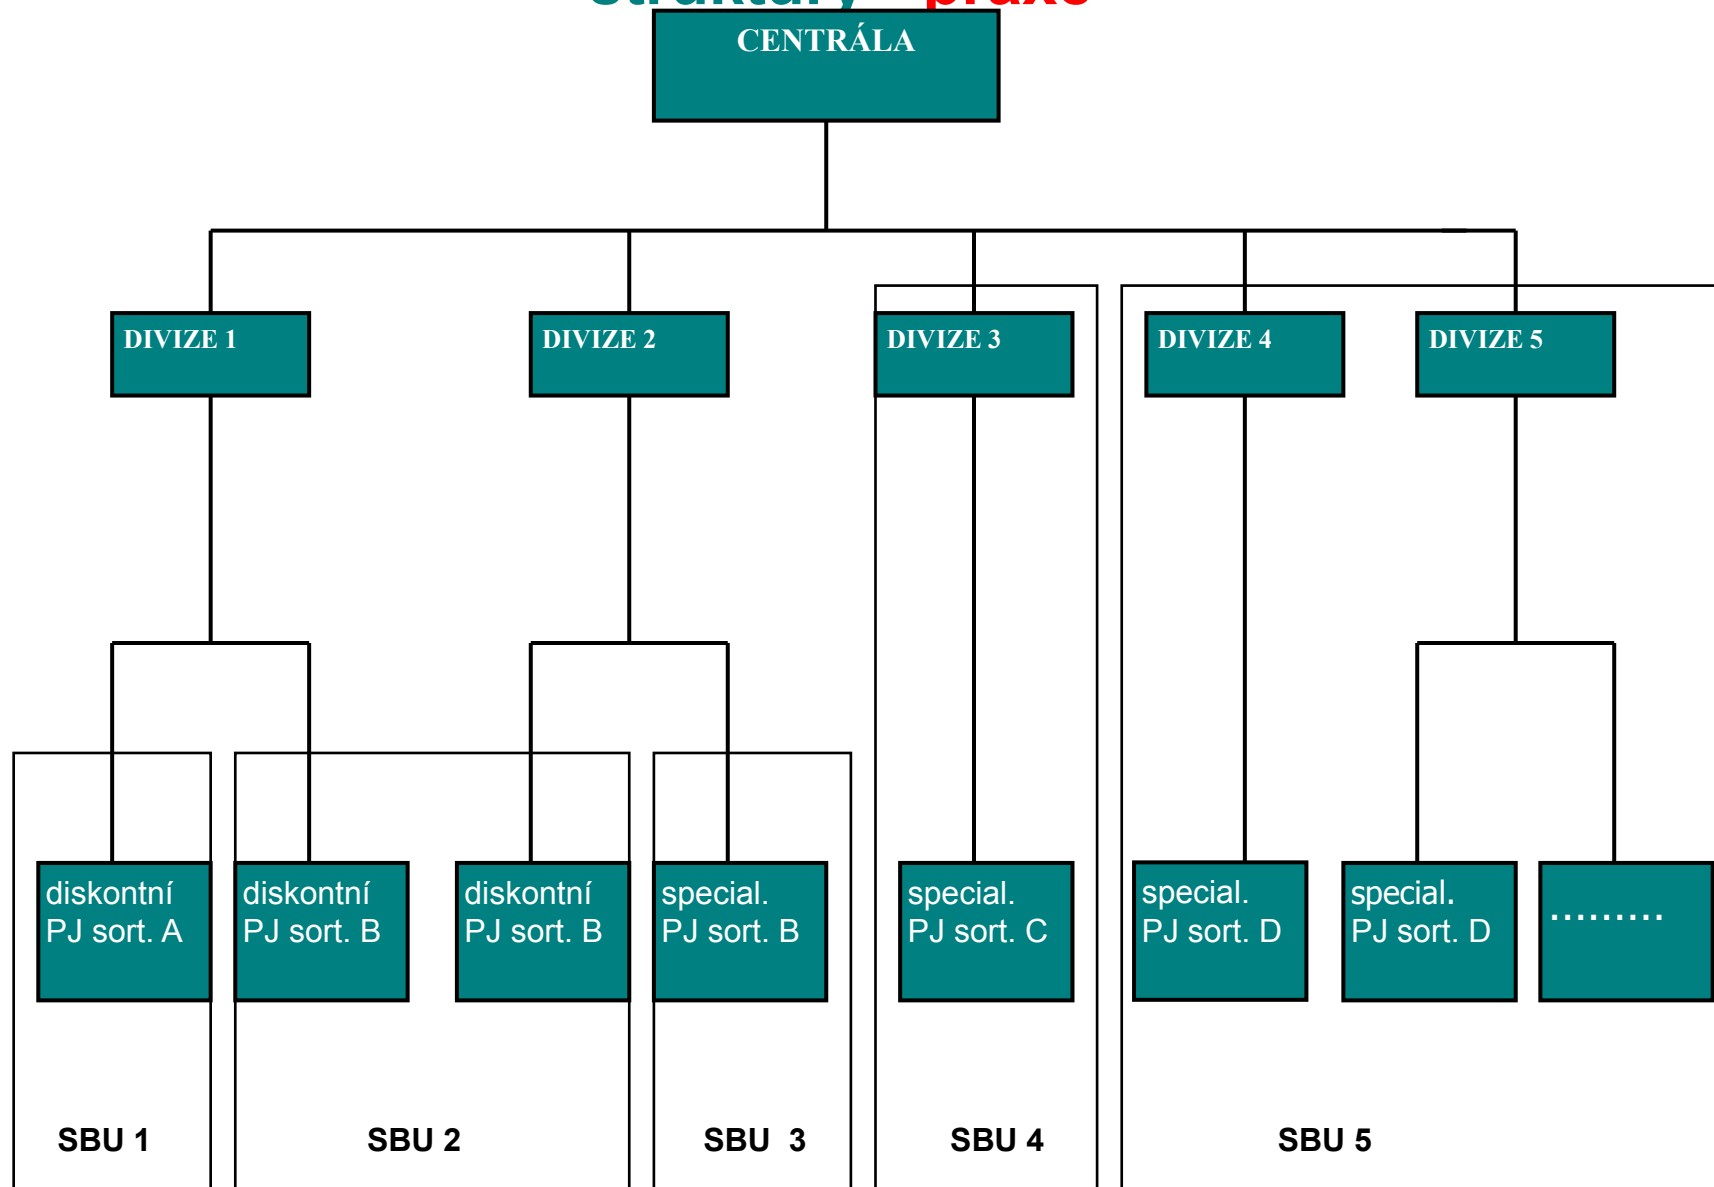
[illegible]

CENTRÁLA

DIVIZE 1

DIVIZE 2

DIVIZE 3

DIVIZE 4

DIVIZE 5

diskontní PJ sort. A

diskontní PJ sort. B

diskontní PJ sort. B

special. PJ sort. B

special. PJ sort. C

special. PJ sort. D

special. PJ sort. D

.........

SBU 1

SBU 2

SBU 3

SBU 4

SBU 5